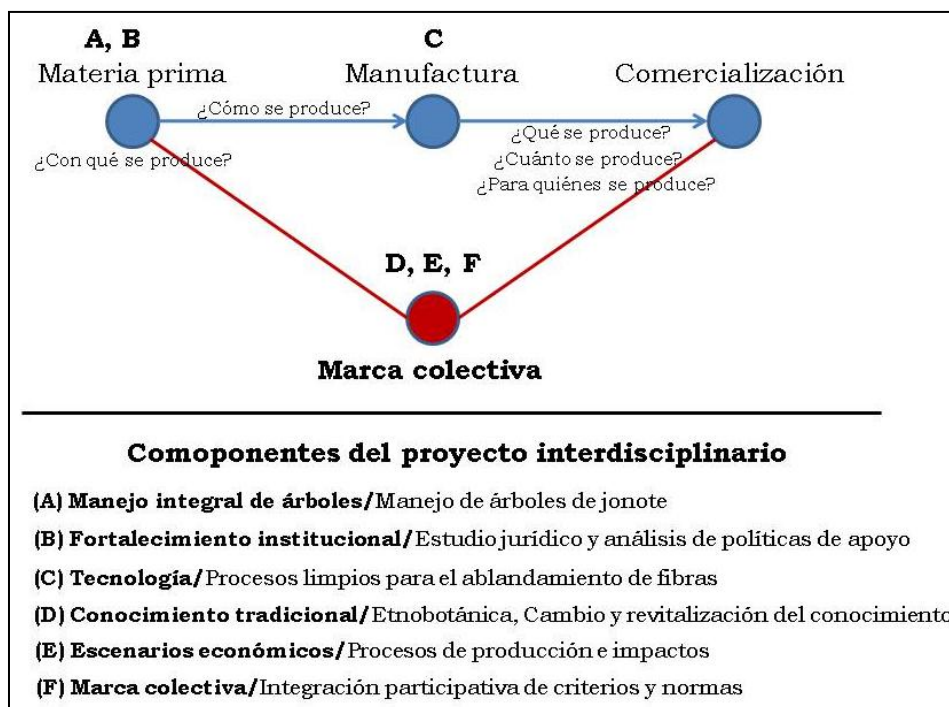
A, B
Materia prima

C
Manufactura

Comercialización

¿Cómo se produce?

¿Con qué se produce?

¿Qué se produce?
¿Cuánto se produce?
¿Para quiénes se produce?

D, E, F

Marca colectiva

Comoponentes del proyecto interdisciplinario

(A) Manejo integral de árboles/Manejo de árboles de jonote

(B) Fortalecimiento institucional/Estudio jurídico y análisis de políticas de apoyo

(C) Tecnología/Procesos limpios para el ablandamiento de fibras

(D) Conocimiento tradicional/Etnobotánica, Cambio y revitalización del conocimiento

(E) Escenarios económicos/Procesos de producción e impactos

(F) Marca colectiva/Integración participativa de criterios y normas